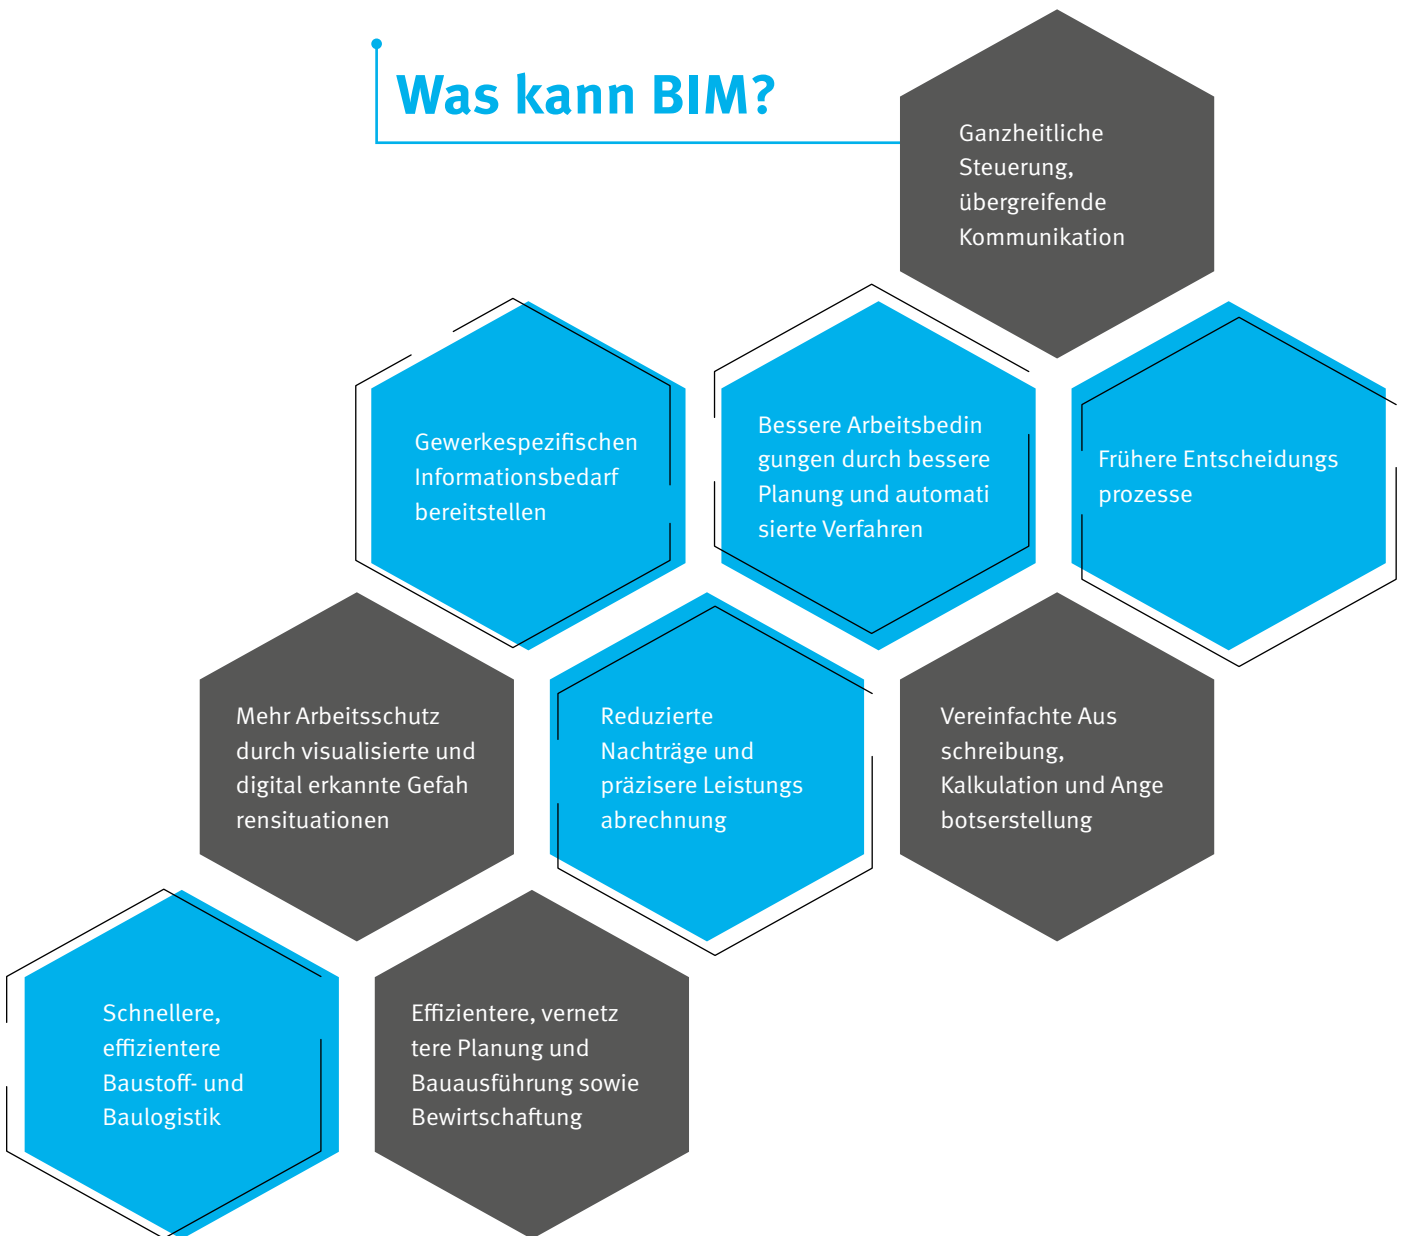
Was kann BIM?

Ganzheitliche Steuerung, übergreifende Kommunikation

Gewerkespezifischen Informationsbedarf bereitstellen

Bessere Arbeitsbedin gungen durch bessere Planung und automati sierte Verfahren

Frühere Entscheidungs prozesse

Mehr Arbeitsschutz durch visualisierte und digital erkannte Gefah rensituationen

Reduzierte Nachträge und präzisere Leistungs abrechnung

Vereinfachte Aus schreibung, Kalkulation und Ange botserstellung

Schnellere, effizientere Baustoff- und Baulogistik

Effizientere, vernetz tere Planung und Bauausführung sowie Bewirtschaftung